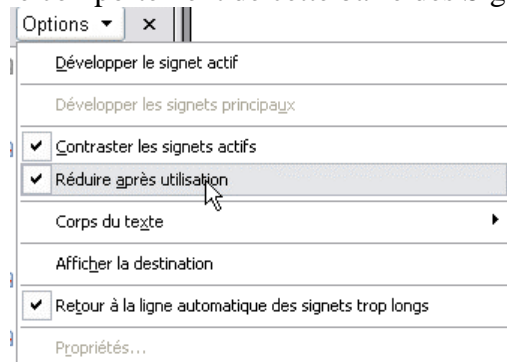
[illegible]

Options ▾ ×

Développer le signet actif

Développer les signets principaux

✔ Contraster les signets actifs

✔ Réduire après utilisation

Corps du texte ▸

Afficher la destination

✔ Retour à la ligne automatique des signets trop longs

Propriétés...